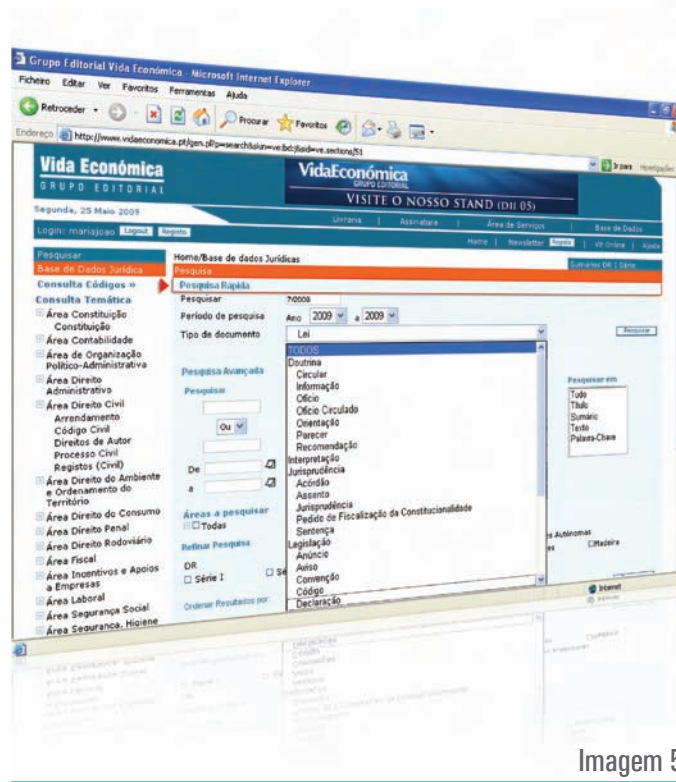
Grupo Editorial Vida Económica - Microsoft Internet Explorer

Ficheiro Editar Ver Favoritos Ferramentas Ajuda

Retroceder Procurar Favoritos

Endereço http://www.vidaeconomica.pt/gen.pl?p=search&sid=ve.sections/51

Ir para Hiperligações

Vida Económica
GRUPO EDITORIAL

VidaEconómica
GRUPO EDITORIAL
VISITE O NOSSO STAND (DII 05)

Segunda, 25 Maio 2009

Livraria Assinaturas Área de Serviços Base de Dados

Login: mariajoao Logout Registo

Home | Newsletter Registo | VE Online | Ajuda

Pesquisar
Base de Dados Jurídica
Consulta Códigos »
Consulta Temática
Área Constituição
Constituição
Área Contabilidade
Área de Organização Político-Administrativa
Área Direito Administrativo
Área Direito Civil
Arrendamento
Código Civil
Direitos de Autor
Processo Civil
Registos (Civil)
Área Direito do Ambiente e Ordenamento do Território
Área Direito do Consumo
Área Direito Penal
Área Direito Rodoviário
Área Fiscal
Área Incentivos e Apoios a Empresas
Área Laboral
Área Segurança Social
Área Segurança, Higiene

Home/Base de dados Jurídicas

Sumários DR 1 Série

Pesquisa
Pesquisa Rápida
Pesquisar 7/2008
Período de pesquisa Ano 2009 a 2009
Tipo de documento Lei

Pesquisar

TODOS
Doutrina
Circular
Informação
Ofício
Ofício Circulado
Orientação
Parecer
Recomendação
Interpretação
Jurisprudência
Acórdão
Assento
Jurisprudência
Pedido de Fiscalização da Constitucionalidade
Sentença
Legislação
Anúncio
Aviso
Convenção
Código
Declaração

Pesquisa Avançada
Pesquisar
Ou
De
a

Áreas a pesquisar
Todas
Refinar Pesquisa
DR
Série I
Ordenar Resultados por:

Pesquisar em
Tudo
Título
Sumário
Texto
Palavra-Chave

Autónomas
Madeira

Internet

Imagem 5